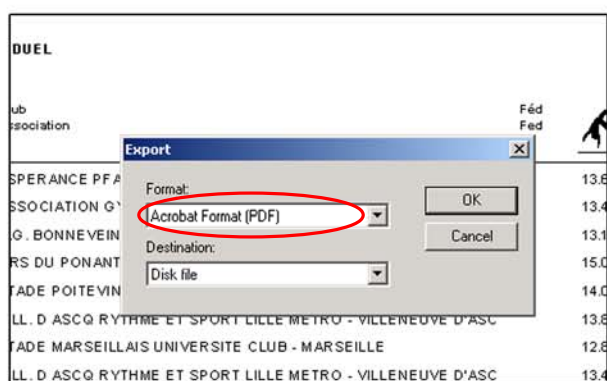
DUEL

ub
ssociation

Féd
Fed

Export

Format:
Acrobat Format (PDF)
Destination:
Disk file

OK
Cancel

SPERANCE PFA
SSOCIATION GY
.G. BONNEVEIN
RS DU PONANT
TADE POITEVIN
LL. D ASCQ RYTHME ET SPORT LILLE METRO - VILLENEUVE D'ASC
TADE MARSEILLAIS UNIVERSITE CLUB - MARSEILLE
LL. D ASCQ RYTHME ET SPORT LILLE METRO - VILLENEUVE D'ASC

13.6
13.4
13.1
15.0
14.0
13.8
12.8
13.8